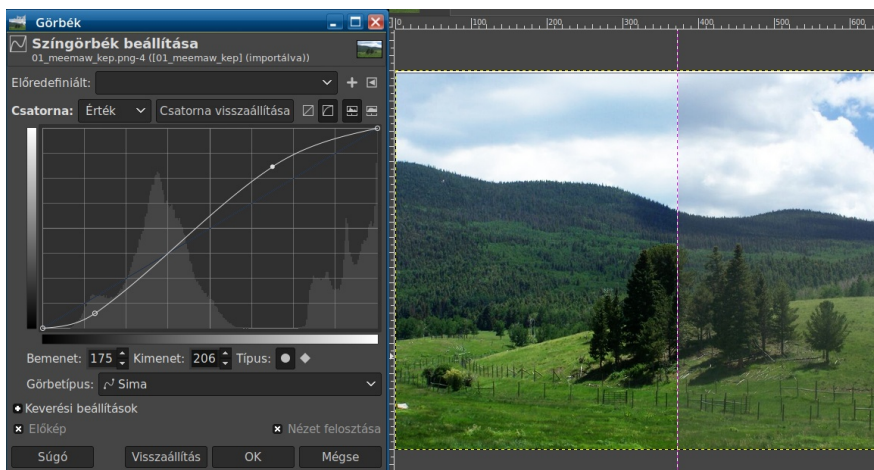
Görbék

Színgörbék beállítása
01_meemaw_kep.png-4 ([01_meemaw_kep] (importálva))

Előredefiniált:

Csatorna: Érték Csatorna visszaállítása

Bemenet: 175 Kimenet: 206 Típus:

Görbetípus: Sima

Keverési beállítások

Előkép

Nézet felosztása

Súgó Visszaállítás OK Mégse

100 200 300 400 500 600